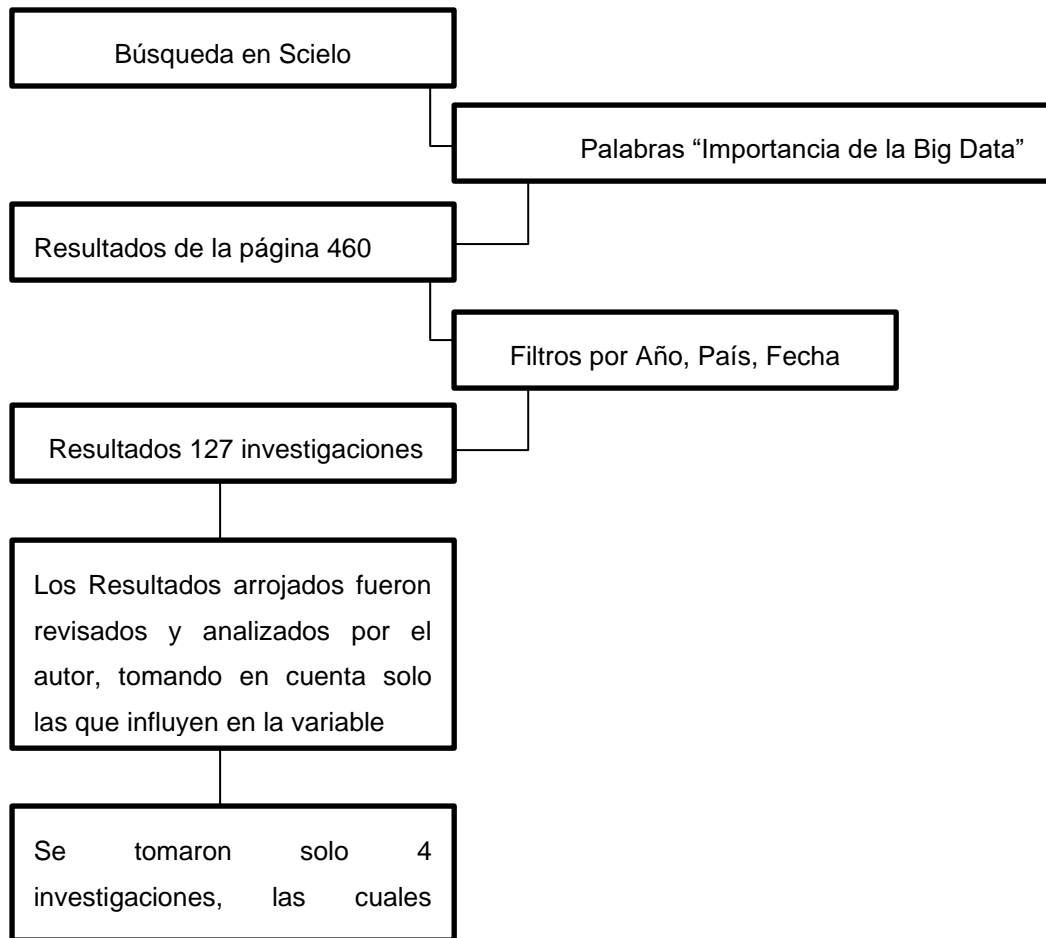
Búsqueda en Scielo

Palabras “Importancia de la Big Data”

Resultados de la página 460

Filtros por Año, País, Fecha

Resultados 127 investigaciones

Los Resultados arrojados fueron revisados y analizados por el autor, tomando en cuenta solo las que influyen en la variable

Se tomaron solo 4 investigaciones, las cuales